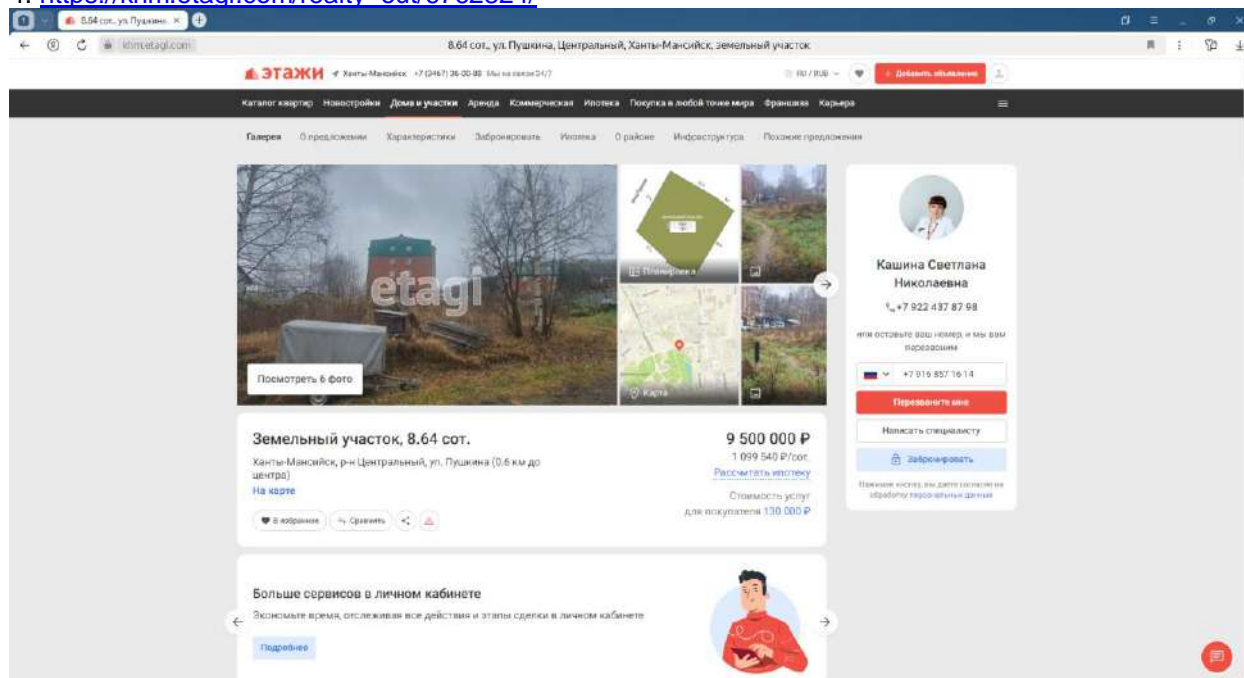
1. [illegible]

8.64 сот., ул. Пушкина ×

khm.etagi.com

8.64 сот., ул. Пушкина, Центральный, Ханты-Мансийск, земельный участок

ЭТАЖИ Ханты-Мансийск +7 (3467) 36-00-88 Мы на связи 24/7

RU / RUB

+ Добавить объявление

Каталог квартир Новостройки Дома и участки Аренда Коммерческая Ипотека Покупка в любой точке мира Франшиза Карьера

Галерея О предложении Характеристики Забронировать Ипотека О районе Инфраструктура Похожие предложения

etagi

Планировка

Карта

Посмотреть 6 фото

Кашина Светлана Николаевна

+7 922 437 87 98

или оставьте ваш номер, и мы вам перезвоним

+7 916 857 16 14

Перезвоните мне

Написать специалисту

Забронировать

Нажимая кнопку, вы даете согласие на обработку персональных данных

Земельный участок, 8.64 сот.

Ханты-Мансийск, р-н Центральный, ул. Пушкина (0.6 км до центра)

На карте

В избранное Сравнить

9 500 000 ₽

1 099 540 ₽/сот.

Рассчитать ипотеку

Стоимость услуг для покупателя 130 000 ₽

Больше сервисов в личном кабинете

Экономьте время, отслеживая все действия и этапы сделки в личном кабинете

Подробнее